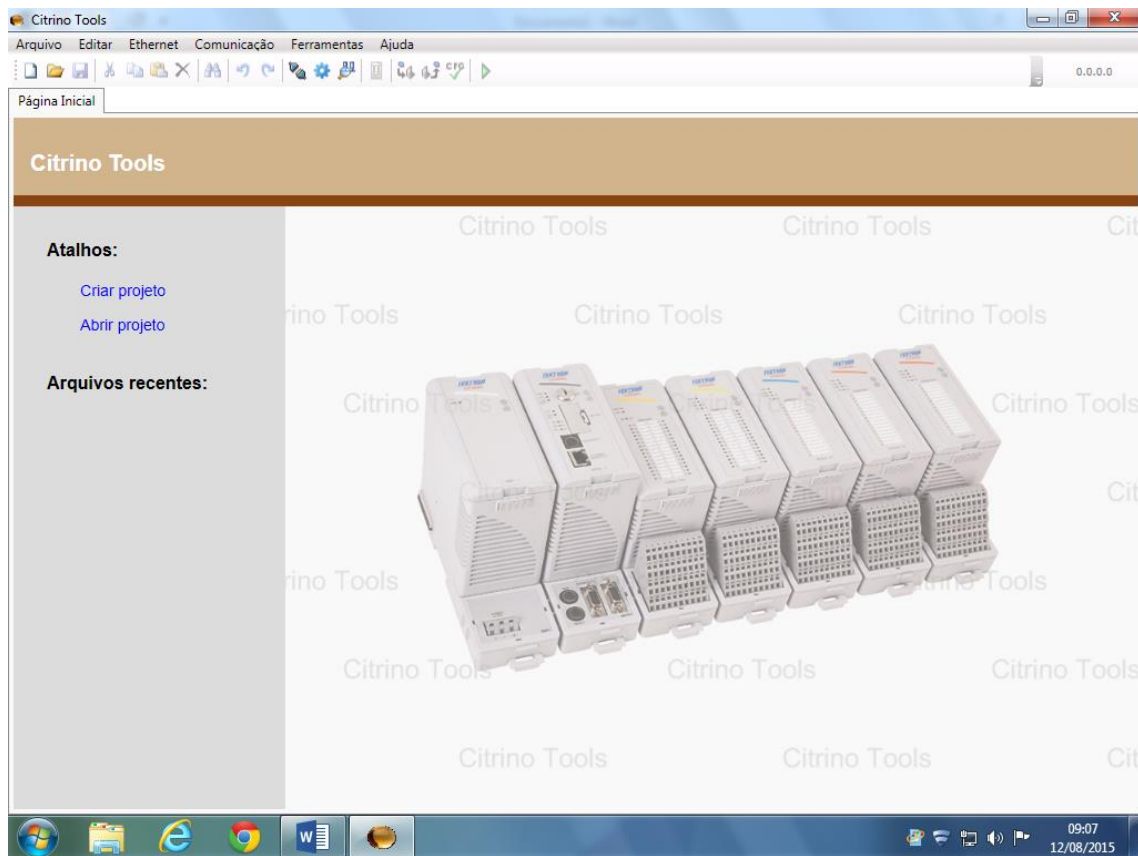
Citrino Tools

Arquivo Editar Ethernet Comunicação Ferramentas Ajuda

0.0.0.0

Página Inicial

Citrino Tools

Atalhos:

Criar projeto

Abrir projeto

Arquivos recentes:

Citrino Tools Citrino Tools Cit
ino Tools Citrino Tools Citrino Tools
Citrino Tools Citrino Tools
Cit
ino Tools Tools
Citrino Tools Citrino Tools Citrino Tools
Citrino Tools Citrino Tools Cit

09:07
12/08/2015